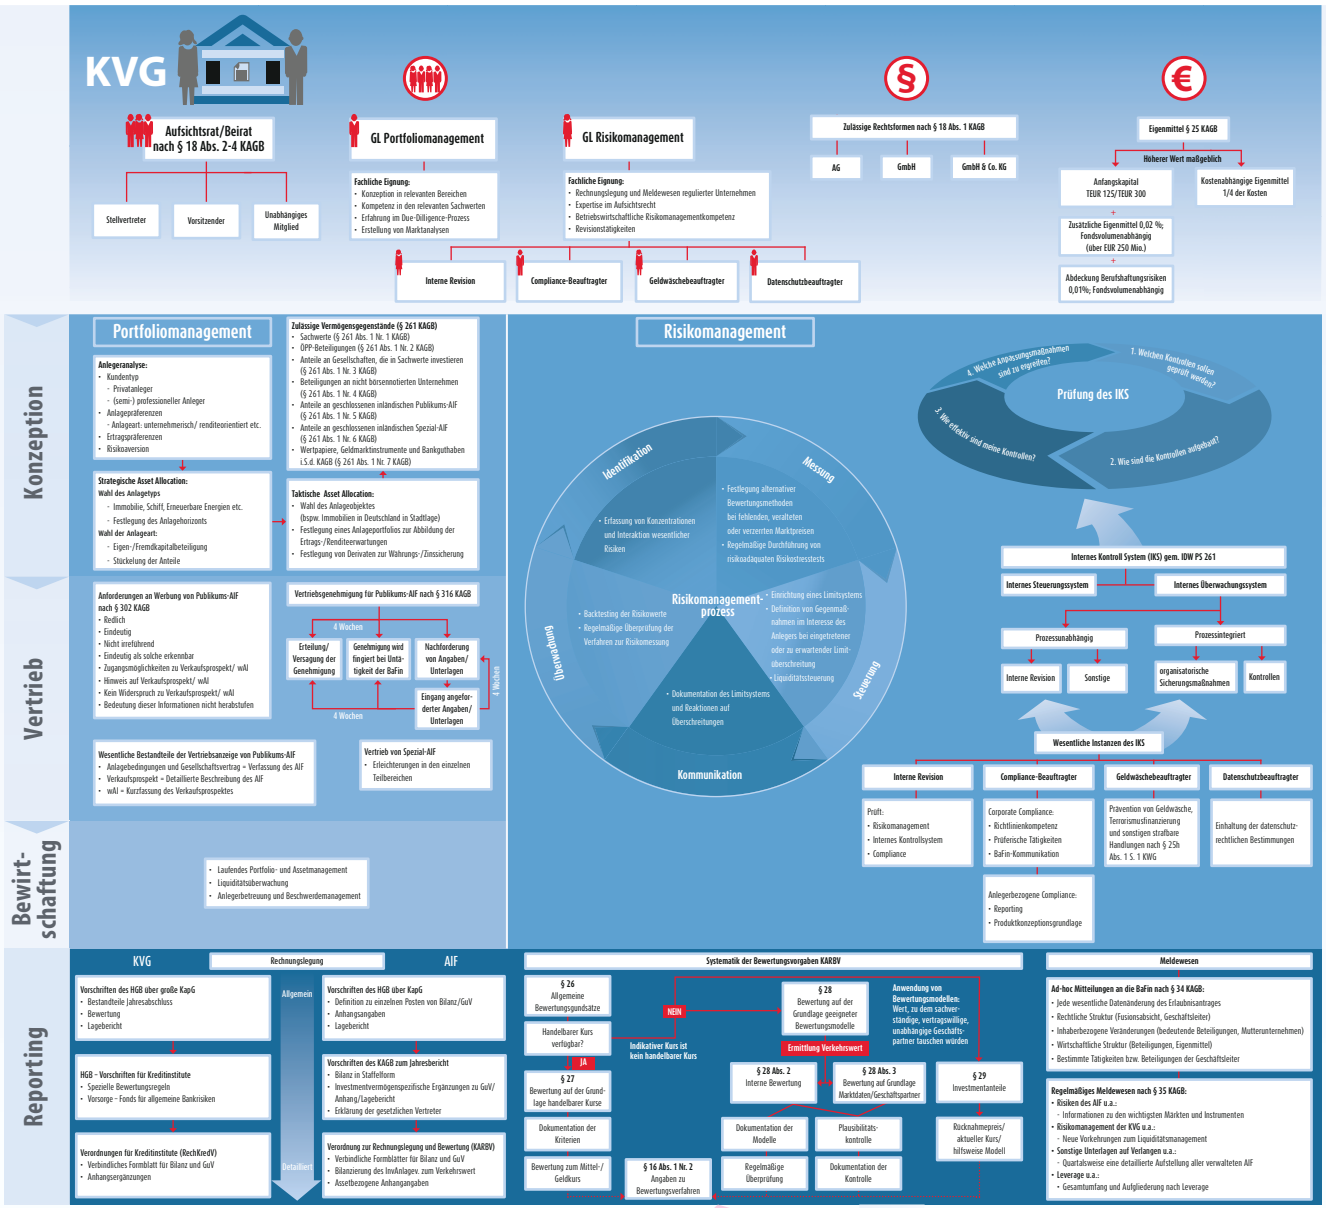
KVG

Aufsichtsrat/Beirat nach § 18 Abs. 2-4 KAGB

Stellvertreter

Vorsitzender

Unabhängiges Mitglied

GL Portfoliomanagement

Fachliche Eignung:
- Konzeption in relevanten Bereichen
- Kompetenz in den relevanten Sachwerten
- Erfahrung im Due-Dilligence-Prozess
- Erstellung von Marktanalysen

GL Risikomanagement

Fachliche Eignung:
- Rechnungslegung und Meldewesen regulierter Unternehmen
- Expertise im Aufsichtsrecht
- Betriebswirtschaftliche Risikomanagementkompetenz
- Revisionstätigkeiten

Interne Revision

Compliance-Beauftragter

Geldwäschebeauftragter

Datenschutzbeauftragter

§

Zulässige Rechtsformen nach § 18 Abs. 1 KAGB

AG

GmbH

GmbH & Co. KG

€

Eigenmittel § 25 KAGB

Höherer Wert maßgeblich

Anfangskapital TEUR 125/TEUR 300

Kostenabhängige Eigenmittel 1/4 der Kosten

+

Zusätzliche Eigenmittel 0,02 %; Fondsvolumenabhängig (über EUR 250 Mio.)

+

Abdeckung Berufshaftungsrisiken 0,01%; Fondsvolumenabhängig

Konzeption

Portfoliomanagement

Anlegeranalyse:
- Kundentyp
  - Privatanleger
  - (semi-) professioneller Anleger
- Anlagepräferenzen
  - Anlageart: unternehmerisch/ renditeorientiert etc.
- Ertragspräferenzen
- Risikoaversion

Zulässige Vermögensgegenstände (§ 261 KAGB)
- Sachwerte (§ 261 Abs. 1 Nr. 1 KAGB)
- ÖPP-Beteiligungen (§ 261 Abs. 1 Nr. 2 KAGB)
- Anteile an Gesellschaften, die in Sachwerte investieren (§ 261 Abs. 1 Nr. 3 KAGB)
- Beteiligungen an nicht börsennotierten Unternehmen (§ 261 Abs. 1 Nr. 4 KAGB)
- Anteile an geschlossenen inländischen Publikums-AIF (§ 261 Abs. 1 Nr. 5 KAGB)
- Anteile an geschlossenen inländischen Spezial-AIF (§ 261 Abs. 1 Nr. 6 KAGB)
- Wertpapiere, Geldmarktinstrumente und Bankguthaben i.S.d. KAGB (§ 261 Abs. 1 Nr. 7 KAGB)

Strategische Asset Allocation:
Wahl des Anlagetyps
- Immobilie, Schiff, Erneuerbare Energien etc.
- Festlegung des Anlagehorizonts
Wahl der Anlageart:
- Eigen-/Fremdkapitalbeteiligung
- Stückelung der Anteile

Taktische Asset Allocation:
- Wahl des Anlageobjektes (bspw. Immobilien in Deutschland in Stadtlage)
- Festlegung eines Anlageportfolios zur Abbildung des Ertrags-/Renditeerwartungen
- Festlegung von Derivaten zur Währungs-/Zinssicherung

Vertrieb

Anforderungen an Werbung von Publikums-AIF nach § 302 KAGB
- Redlich
- Eindeutig
- Nicht irreführend
- Eindeutig als solche erkennbar
- Zugangsmöglichkeiten zu Verkaufsprospekt/ wAI
- Hinweis auf Verkaufsprospekt/ wAI
- Kein Widerspruch zu Verkaufsprospekt/ wAI
- Bedeutung dieser Informationen nicht herabstufen

Vertriebsgenehmigung für Publikums-AIF nach § 316 KAGB

4 Wochen

Erteilung/ Versagung der Genehmigung

Genehmigung wird fingiert bei Untätigkeit der BaFin

Nachforderung von Angaben/ Unterlagen

4 Wochen

Eingang angeforderter Angaben/ Unterlagen

4 Wochen

Wesentliche Bestandteile der Vertriebsanzeige von Publikums-AIF
- Anlagebedingungen und Gesellschaftsvertrag = Verfassung des AIF
- Verkaufsprospekt = Detaillierte Beschreibung des AIF
- wAI = Kurzfassung des Verkaufsprospektes

Vertrieb von Spezial-AIF
- Erleichterungen in den einzelnen Teilbereichen

Bewirtschaftung

- Laufendes Portfolio- und Assetmanagement
- Liquiditätsüberwachung
- Anlegerbetreuung und Beschwerdemanagement

Risikomanagement

Identifikation

Messung

Steuerung

Überwachung

Kommunikation

Risikomanagementprozess

- Erfassung von Konzentrationen und Interaktion wesentlicher Risiken

- Festlegung alternativer Bewertungsmethoden bei fehlenden, veralteten oder verzerrten Marktpreisen
- Regelmäßige Durchführung von risikoadäquaten Stresstests

- Einrichtung eines Limitsystems
- Definition von Gegenmaßnahmen im Interesse des Anlegers bei eingetretener oder zu erwartender Limitüberschreitung
- Liquiditätssteuerung

- Backtesting der Risikowerte
- Regelmäßige Überprüfung der Verfahren zur Risikomessung

- Dokumentation des Limitsystems und Reaktionen auf Überschreitungen

Prüfung des IKS

1. Welchen Kontrollen sollen geprüft werden?

2. Wie sind die Kontrollen aufgebaut?

3. Wie effektiv sind meine Kontrollen?

4. Welche Anpassungsmaßnahmen sind zu ergreifen?

Internes Kontroll System (IKS) gem. IDW PS 261

Internes Steuerungssystem

Internes Überwachungssystem

Prozessunabhängig

Prozessintegriert

Interne Revision

Sonstige

organisatorische Sicherungsmaßnahmen

Kontrollen

Wesentliche Instanzen des IKS

Interne Revision

Prüft:
- Risikomanagement
- Internes Kontrollsystem
- Compliance

Compliance-Beauftragter

Corporate Compliance:
- Richtlinienkompetenz
- Prüferische Tätigkeiten
- BaFin-Kommunikation

Anlegerbezogene Compliance:
- Reporting
- Produktkonzeptionsgrundlage

Geldwäschebeauftragter

Prävention von Geldwäsche, Terrorismusfinanzierung und sonstigen strafbare Handlungen nach § 25h Abs. 1 S. 1 KWG

Datenschutzbeauftragter

Einhaltung der datenschutzrechtlichen Bestimmungen

Reporting

KVG

Rechnungslegung

AIF

Vorschriften des HGB über große KapG
- Bestandteile Jahresabschluss
- Bewertung
- Lagebericht

Allgemein

Vorschriften des HGB über KapG
- Definition zu einzelnen Posten von Bilanz/GuV
- Anhangsangaben
- Lagebericht

HGB - Vorschriften für Kreditinstitute
- Spezielle Bewertungsregeln
- Vorsorge - Fonds für allgemeine Bankrisiken

Vorschriften des KAGB zum Jahresbericht
- Bilanz in Staffelform
- Investmentvermögenspezifische Ergänzungen zu GuV/ Anhang/Lagebericht
- Erklärung der gesetzlichen Vertreter

Verordnungen für Kreditinstitute (RechKredV)
- Verbindliches Formblatt für Bilanz und GuV
- Anhangsergänzungen

Detailiert

Verordnung zur Rechnungslegung und Bewertung (KARBV)
- Verbindliche Formblätter für Bilanz und GuV
- Bilanzierung des InvAnlagev. zum Verkehrswert
- Assetbezogene Anhangangaben

Systematik der Bewertungsvorgaben KARBV

§ 26 Allgemeine Bewertungsgrundsätze

Handelbarer Kurs verfügbar?

NEIN

JA

§ 27 Bewertung auf der Grundlage handelbarer Kurse

Dokumentation der Kriterien

Bewertung zum Mittel-/ Geldkurs

Indikativer Kurs ist kein handelbarer Kurs

§ 28 Bewertung auf der Grundlage geeigneter Bewertungsmodelle

Ermittlung Verkehrswert

Anwendung von Bewertungsmodellen: Wert, zu dem sachverständige, vertragswillige, unabhängige Geschäftspartner tauschen würden

§ 28 Abs. 2 Interne Bewertung

§ 28 Abs. 3 Bewertung auf Grundlage Marktdaten/Geschäftspartner

§ 29 Investmentanteile

Dokumentation der Modelle

Plausibilitätskontrolle

Rücknahmepreis/ aktueller Kurs/ hilfsweise Modell

§ 16 Abs. 1 Nr. 2 Angaben zu Bewertungsverfahren

Regelmäßige Überprüfung

Dokumentation der Kontrolle

Meldewesen

Ad-hoc Mitteilungen an die BaFin nach § 34 KAGB:
- Jede wesentliche Datenänderung des Erlaubnisantrages
- Rechtliche Struktur (Fusionsabsicht, Geschäftsleiter)
- Inhaberbezogene Veränderungen (bedeutende Beteiligungen, Mutterunternehmen)
- Wirtschaftliche Struktur (Beteiligungen, Eigenmittel)
- Bestimmte Tätigkeiten bzw. Beteiligungen der Geschäftsleiter

Regelmäßiges Meldewesen nach § 35 KAGB:
- Risiken des AIF u.a.:
  - Informationen zu den wichtigsten Märkten und Instrumenten
- Risikomanagement der KVG u.a.:
  - Neue Vorkehrungen zum Liquiditätsmanagement
- Sonstige Unterlagen auf Verlangen u.a.:
  - Quartalsweise eine detaillierte Aufstellung aller verwalteten AIF
- Leverage u.a.:
  - Gesamtumfang und Aufgliederung nach Leverage